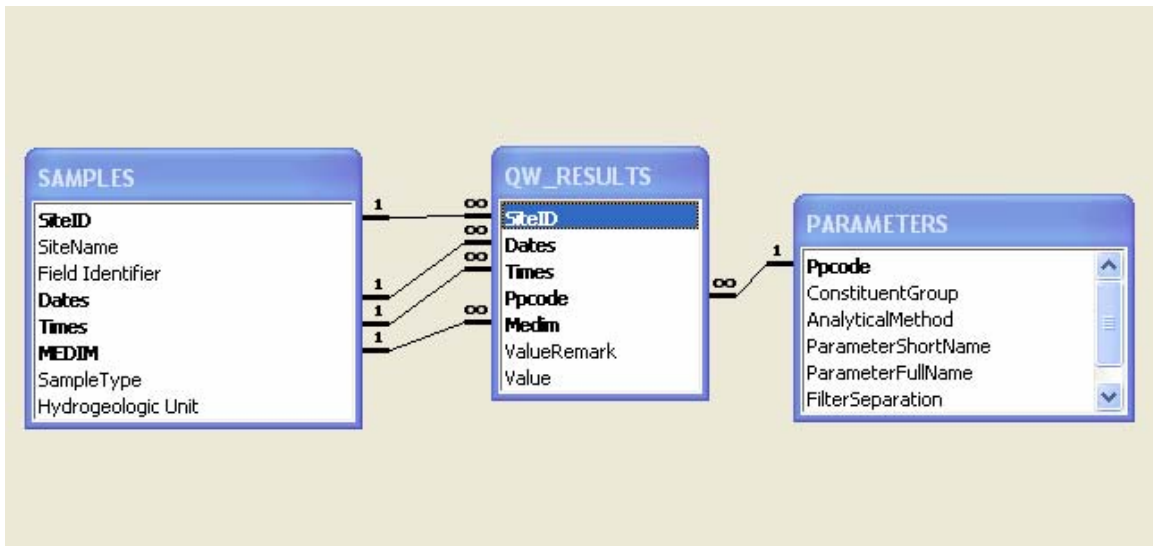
SAMPLES
SiteID
SiteName
Field Identifier
Dates
Times
MEDIM
SampleType
Hydrogeologic Unit

1
1
1
1

∞
∞
∞
∞

QW_RESULTS
SiteID
Dates
Times
Ppcode
Medim
ValueRemark
Value

∞
1

PARAMETERS
Ppcode
ConstituentGroup
AnalyticalMethod
ParameterShortName
ParameterFullName
FilterSeparation